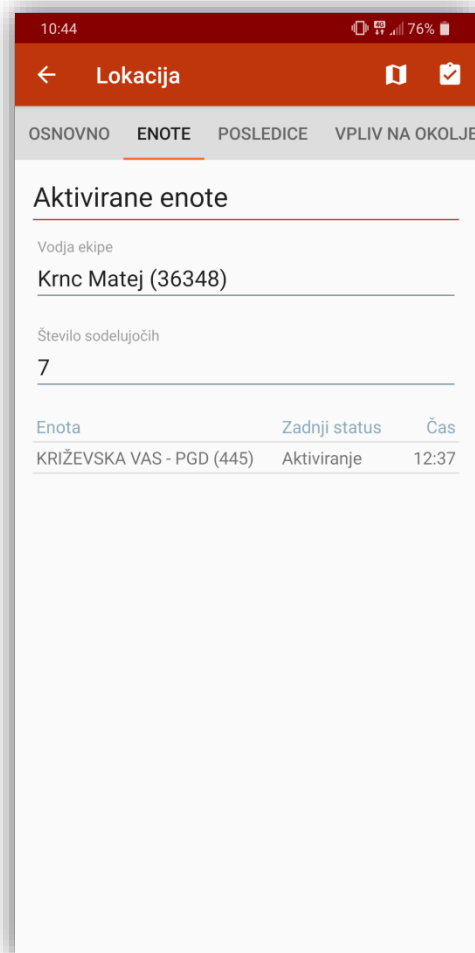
10:44 76%

Lokacija

OSNOVNO ENOTE POSLEDICE VPLIV NA OKOLJE

Aktivirane enote

Vodja ekipe
Krnc Matej (36348)

Število sodelujočih
7

| Enota | Zadnji status | Čas |
|---|---|---|
| KRIŽEVSKA VAS - PGD (445) | Aktiviranje | 12:37 |